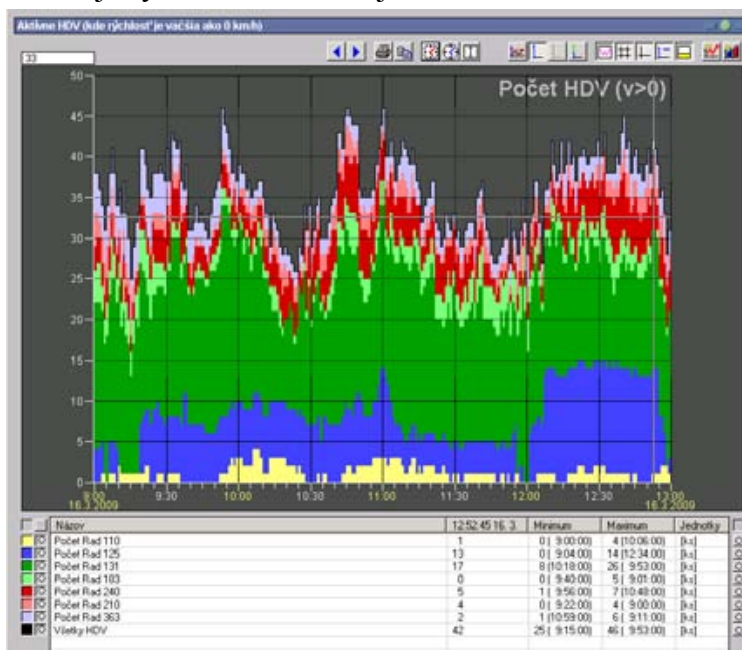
Aktívne HDV (kde rýchlosť je väčšia ako 0 km/h)

33

Počet HDV (v>0)

50
45
40
35
30
25
20
15
10
5
0

9:00 16.3.2009
9:30
10:00
10:30
11:00
11:30
12:00
12:30
13:00 16.3.2009

| Názov | 12:52:45 16.3. | Minimum | Maximum | Jednotky |
|---|---|---|---|---|
| Počet Rad 110 | 1 | 0 ( 9:00:00) | 4 (10:06:00) | [ks] |
| Počet Rad 125 | 13 | 0 ( 9:04:00) | 14 (12:34:00) | [ks] |
| Počet Rad 131 | 17 | 8 (10:18:00) | 26 ( 9:53:00) | [ks] |
| Počet Rad 103 | 0 | 0 ( 9:40:00) | 5 ( 9:01:00) | [ks] |
| Počet Rad 240 | 5 | 1 ( 9:56:00) | 7 (10:48:00) | [ks] |
| Počet Rad 210 | 4 | 0 ( 9:22:00) | 4 ( 9:00:00) | [ks] |
| Počet Rad 363 | 2 | 1 (10:59:00) | 6 ( 9:11:00) | [ks] |
| Všetky HDV | 42 | 25 ( 9:15:00) | 46 ( 9:53:00) | [ks] |